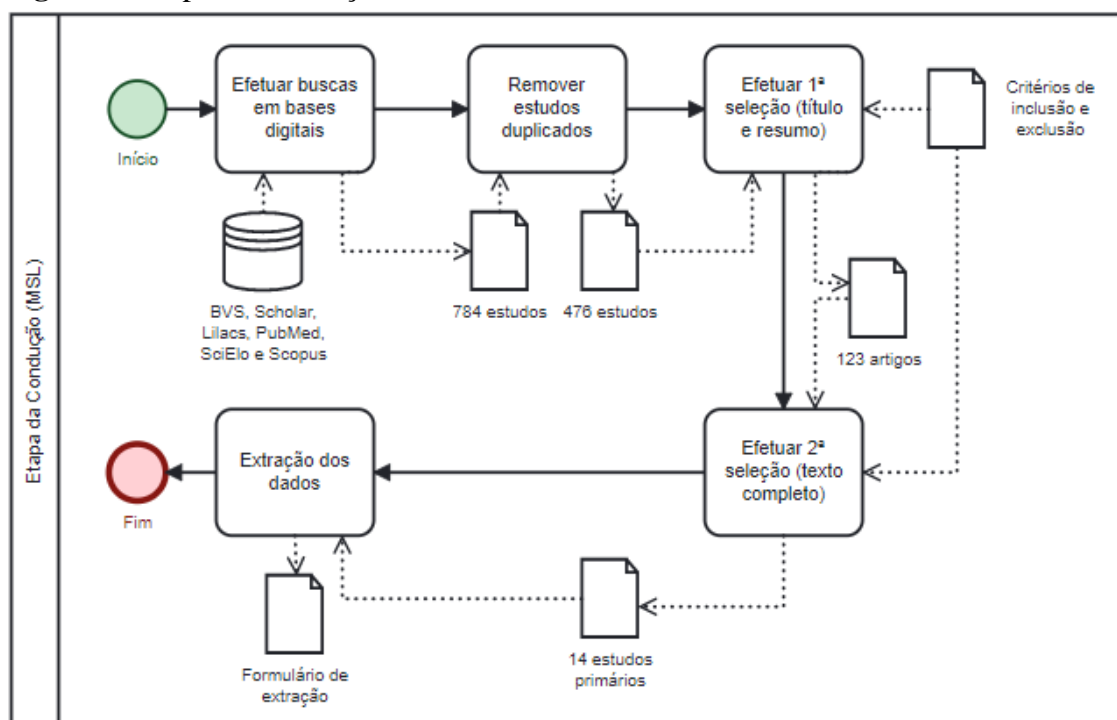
Etapa da Condução (MSL)

Início

Efetuar buscas em bases digitais

Remover estudos duplicados

Efetuar 1ª seleção (título e resumo)

Critérios de inclusão e exclusão

BVS, Scholar, Lilacs, PubMed, SciElo e Scopus

784 estudos

476 estudos

123 artigos

Efetuar 2ª seleção (texto completo)

Extração dos dados

Fim

Formulário de extração

14 estudos primários